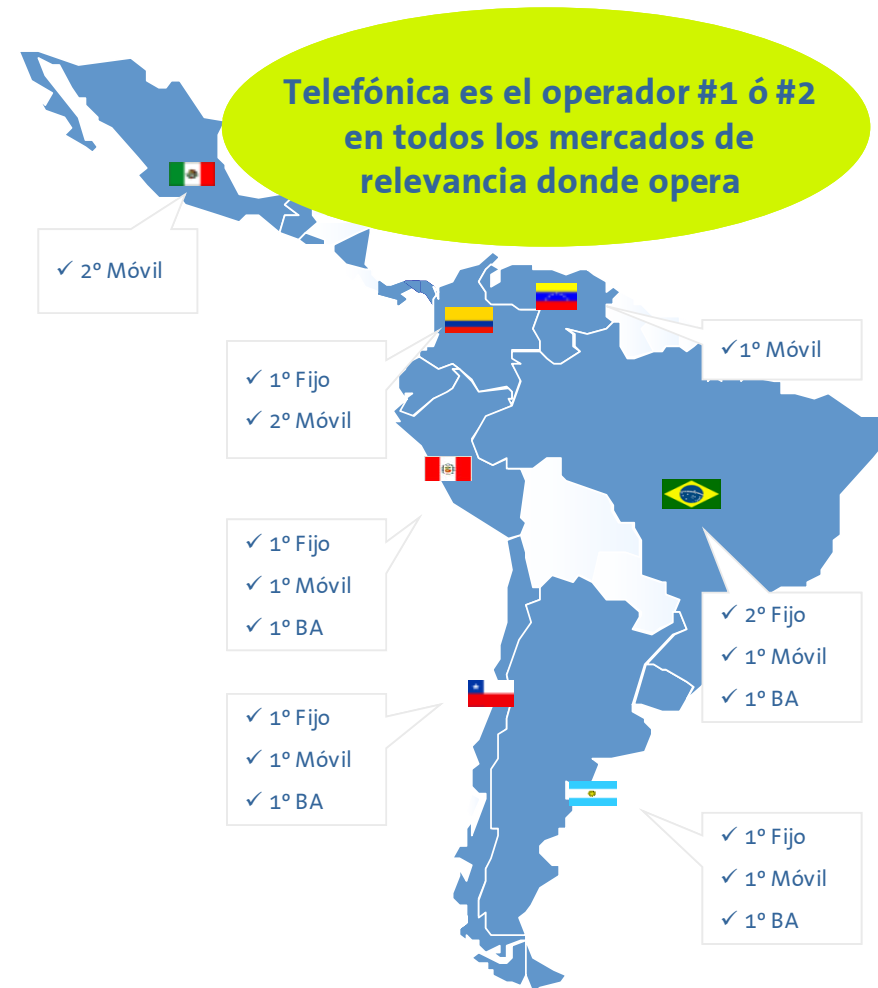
Telefónica es el operador #1 ó #2 en todos los mercados de relevancia donde opera

✓ 2º Móvil

✓1º Móvil

✓ 1º Fijo
✓ 2º Móvil

✓ 1º Fijo
✓ 1º Móvil
✓ 1º BA

✓ 2º Fijo
✓ 1º Móvil
✓ 1º BA

✓ 1º Fijo
✓ 1º Móvil
✓ 1º BA

✓ 1º Fijo
✓ 1º Móvil
✓ 1º BA